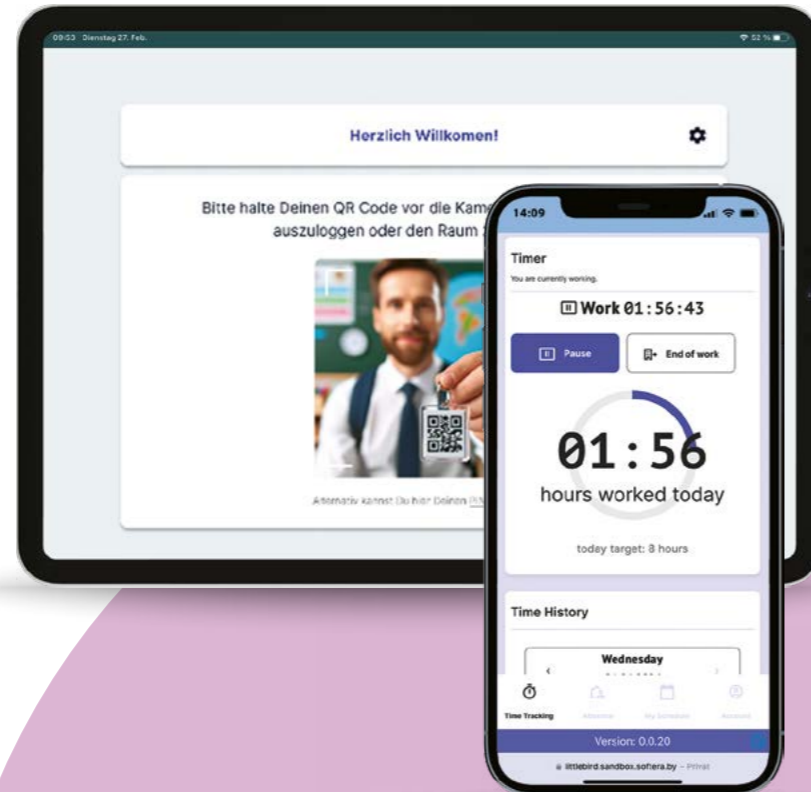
09:53 Dienstag 27. Feb.

52 %

Herzlich Willkomen!

Bitte halte Deinen QR Code vor die Kam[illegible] auszuloggen oder den Raum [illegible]

Alternativ kannst Du hier Deinen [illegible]

14:09

Timer

You are currently working.

Work 01:56:43

Pause

End of work

01:56

hours worked today

today target: 8 hours

Time History

Wednesday

Time Tracking

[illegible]

My Schedule

Account

Version: 0.0.20

littlebird.sandbox.softera.by — Privat